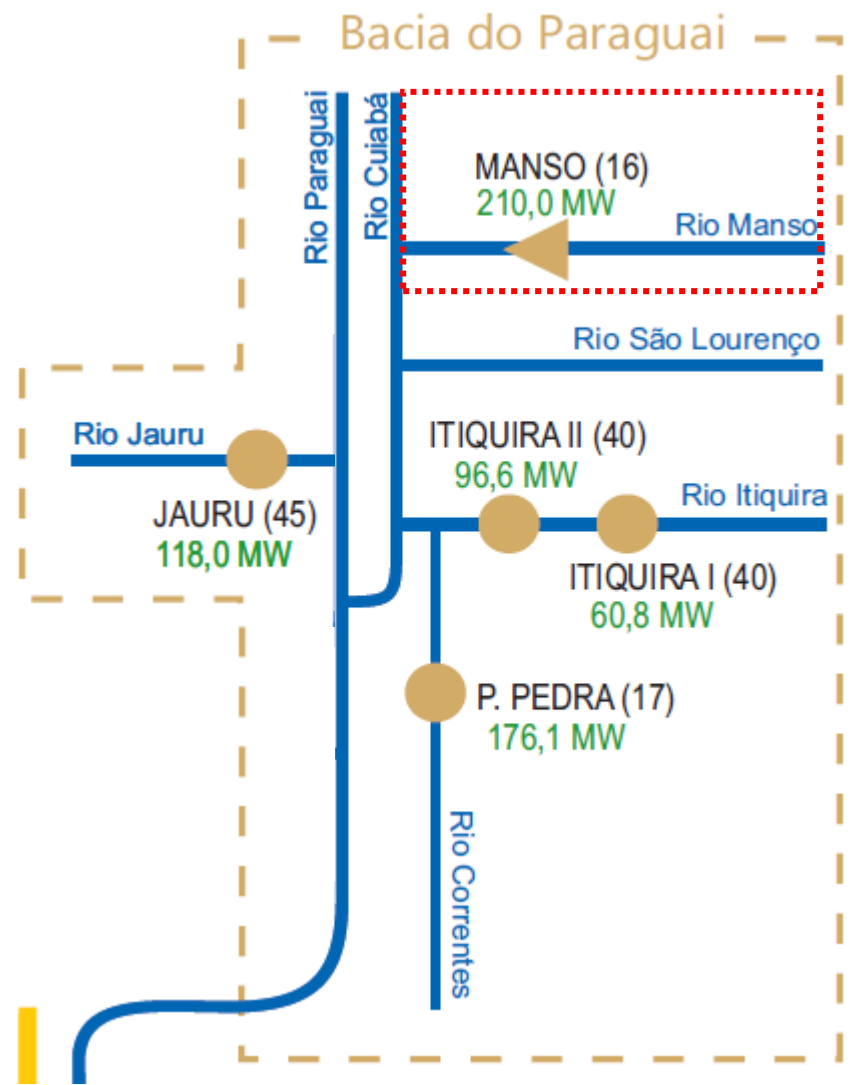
Bacia do Paraguai

Rio Paraguai

Rio Cuiabá

MANSO (16)
210,0 MW

Rio Manso

Rio São Lourenço

Rio Jauru

JAURU (45)
118,0 MW

ITIQUIRA II (40)
96,6 MW

Rio Itiquira

ITIQUIRA I (40)
60,8 MW

P. PEDRA (17)
176,1 MW

Rio Correntes